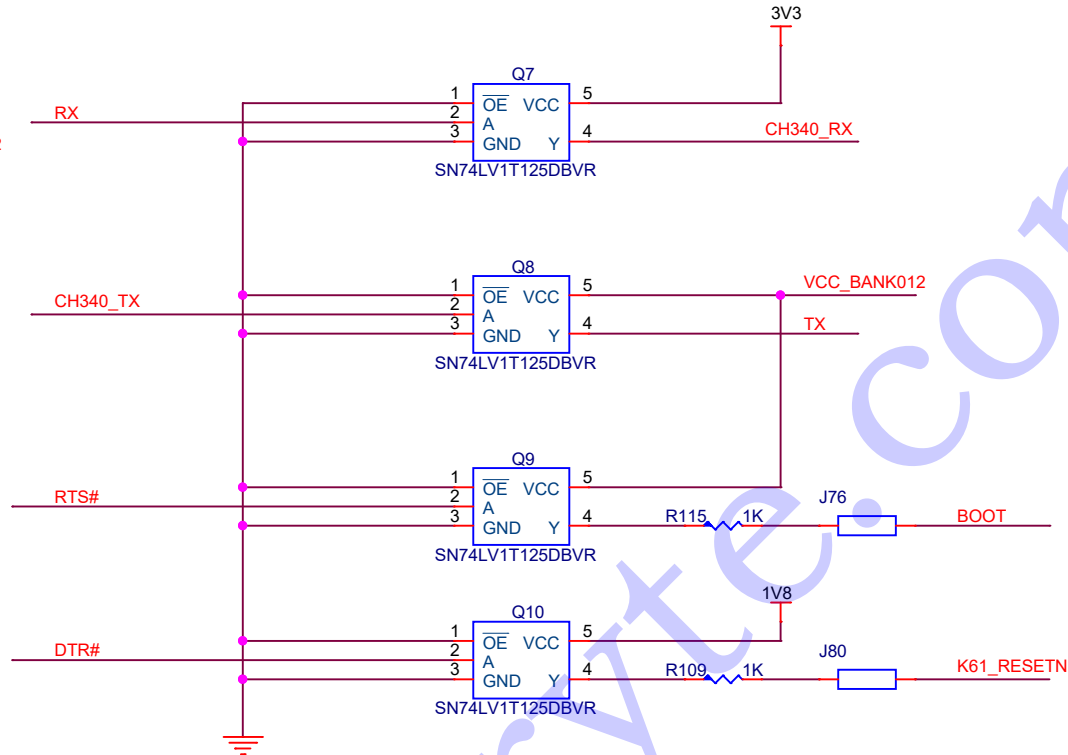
3V3

Q7
1 $\overline{OE}$ VCC 5
2 A
3 GND Y 4
SN74LV1T125DBVR
RX
CH340_RX

Q8
1 $\overline{OE}$ VCC 5
2 A
3 GND Y 4
SN74LV1T125DBVR
CH340_TX
VCC_BANK012
TX

Q9
1 $\overline{OE}$ VCC 5
2 A
3 GND Y 4
SN74LV1T125DBVR
RTS#
R115 1K
J76
BOOT

1V8
Q10
1 $\overline{OE}$ VCC 5
2 A
3 GND Y 4
SN74LV1T125DBVR
DTR#
R109 1K
J80
K61_RESETN